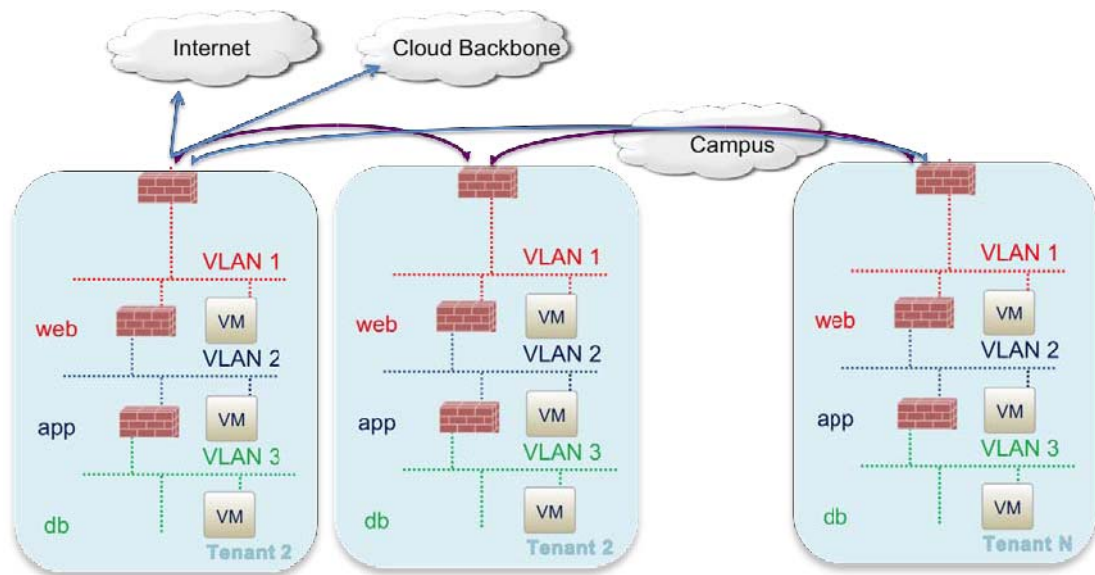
Internet

Cloud Backbone

Campus

VLAN 1

web

VM

VLAN 2

app

VM

VLAN 3

db

VM

Tenant 2

VLAN 1

web

VM

VLAN 2

app

VM

VLAN 3

db

VM

Tenant 2

VLAN 1

web

VM

VLAN 2

app

VM

VLAN 3

db

VM

Tenant N